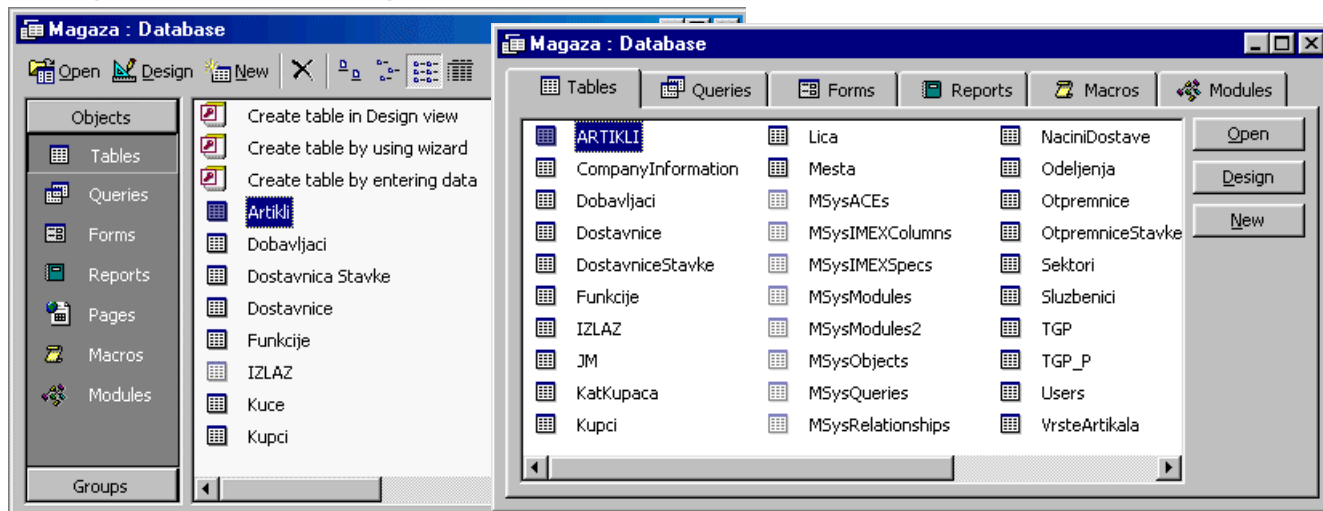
Magaza : Database

Open Design New

Objects
Tables
Queries
Forms
Reports
Pages
Macros
Modules
Groups

Create table in Design view
Create table by using wizard
Create table by entering data
Artikli
Dobavljaci
Dostavnica Stavke
Dostavnice
Funkcije
IZLAZ
Kuce
Kupci

Magaza : Database

Tables Queries Forms Reports Macros Modules

ARTIKLI
CompanyInformation
Dobavljaci
Dostavnice
DostavniceStavke
Funkcije
IZLAZ
JM
KatKupaca
Kupci

Lica
Mesta
MSysACEs
MSysIMEXColumns
MSysIMEXSpecs
MSysModules
MSysModules2
MSysObjects
MSysQueries
MSysRelationships

NaciniDostave
Odeljenja
Otpremnice
OtpremniceStavke
Sektori
Sluzbenici
TGP
TGP_P
Users
VrsteArtikala

Open
Design
New